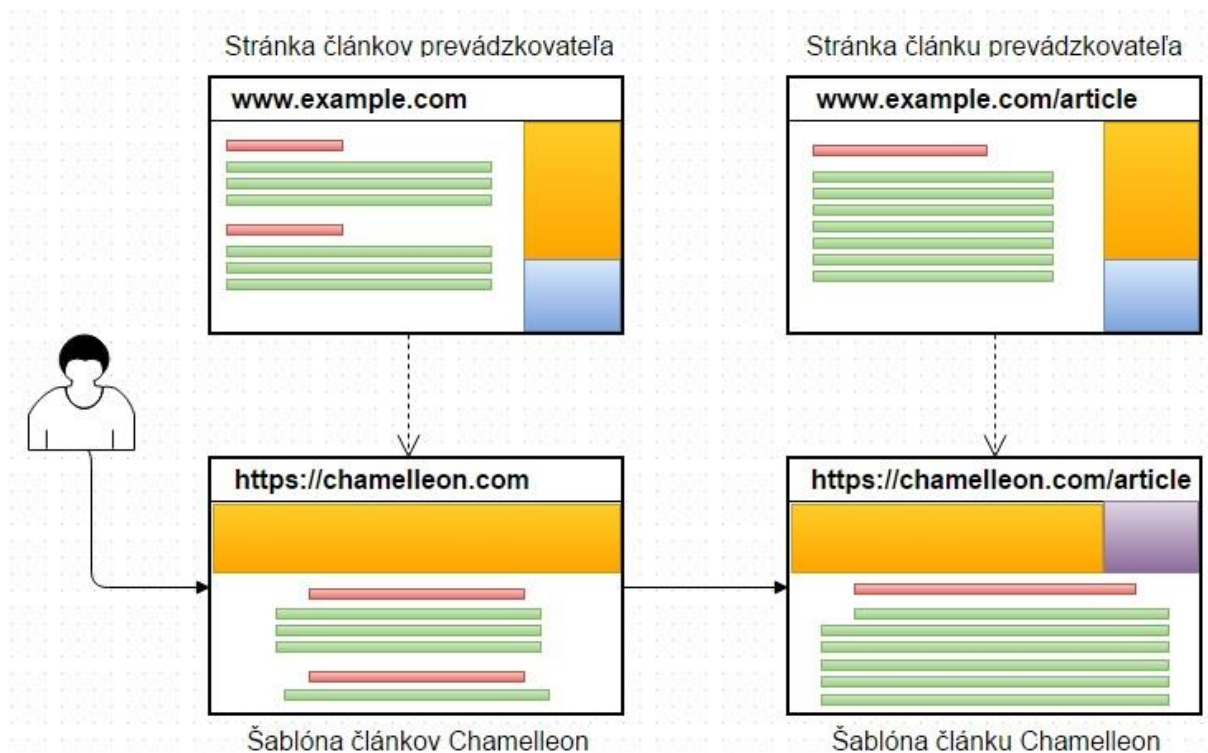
Stránka článkov prevádzkovateľa

www.example.com

Stránka článku prevádzkovateľa

www.example.com/article

https://chamelleon.com

https://chamelleon.com/article

Šablóna článkov Chamelleon

Šablóna článku Chamelleon